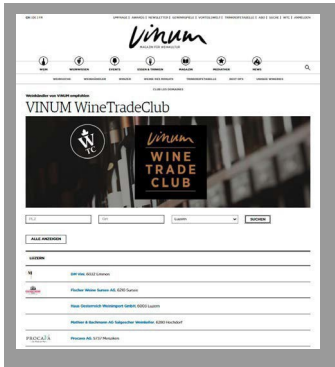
Vinum

MAGAZIN FÜR WEINKULTUR

WEIN

WEINREISEN

EVENTS

GUIDES & FÜHRER

MAGAZIN

WEINSHOP

NEWS

CLUB DER WINEMAKERS

Weinhändler von VINUM empfohlen

VINUM WineTradeClub

WTC

Vinum

WINE TRADE CLUB

PLZ

Ort

Luzern

SUCHEN

ALLE ANZEIGEN

LUZERN

DiP Vini 6002 Littau

Fischer Weine Sursee AG 6210 Sursee

Haus Oesterreich Weinimport GmbH 6003 Luzern

Mathier & Bachmann AG Salgesser Weinkeller 6280 Hochdorf

PROCASA

Procasa AG 6110 Wolhusen